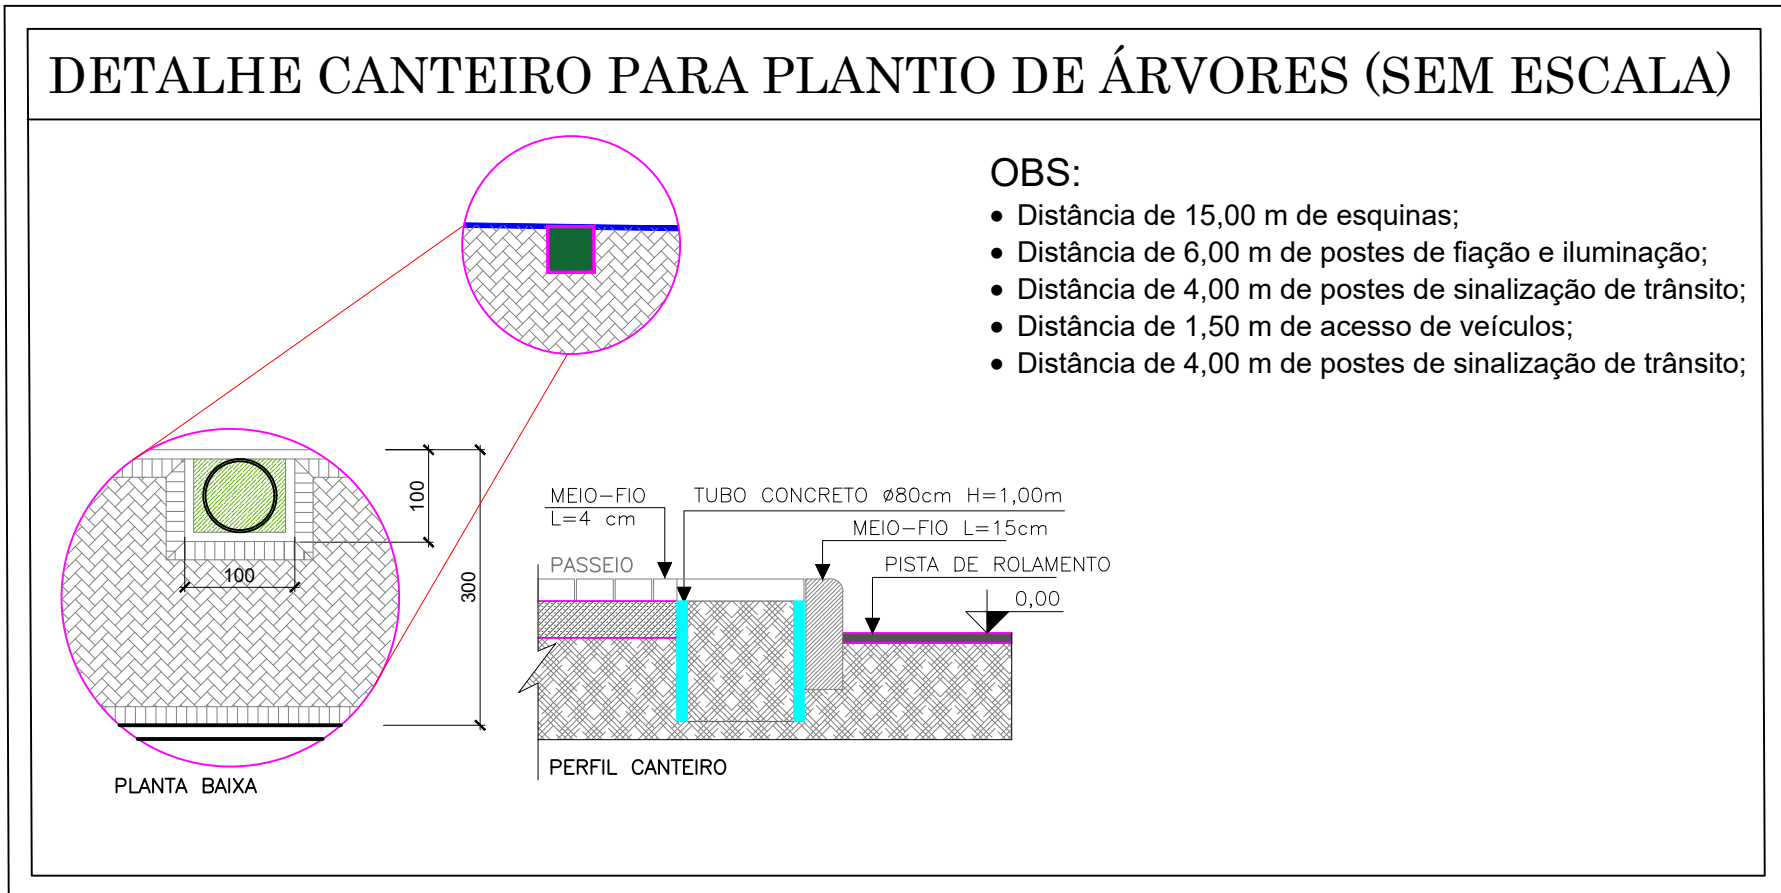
DETALHE CANTEIRO PARA PLANTIO DE ÁRVORES (SEM ESCALA)

OBS:
• Distância de 15,00 m de esquinas;
• Distância de 6,00 m de postes de fiação e iluminação;
• Distância de 4,00 m de postes de sinalização de trânsito;
• Distância de 1,50 m de acesso de veículos;
• Distância de 4,00 m de postes de sinalização de trânsito;

100
100
300
PLANTA BAIXA

MEIO–FIO
L=4 cm
TUBO CONCRETO ø80cm H=1,00m
MEIO–FIO L=15cm
PASSEIO
PISTA DE ROLAMENTO
0,00
PERFIL CANTEIRO